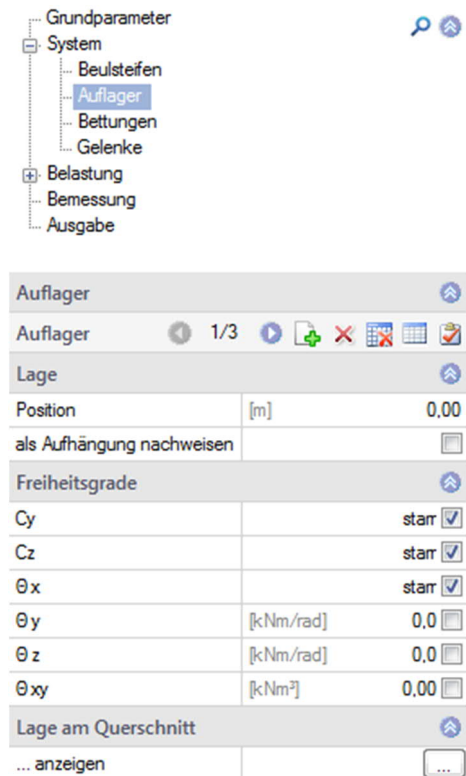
Grundparameter
System
Beulsteifen
Auflager
Bettungen
Gelenke
Belastung
Bemessung
Ausgabe

Auflager

Auflager 1/3

Lage

| | | |
|---|---|---|
| Position | [m] | 0,00 |
| als Aufhängung nachweisen | | |

Freiheitsgrade

| | | |
|---|---|---|
| Cy | | starr |
| Cz | | starr |
| Θx | | starr |
| Θy | [kNm/rad] | 0,0 |
| Θz | [kNm/rad] | 0,0 |
| Θxy | [kNm³] | 0,00 |

Lage am Querschnitt

... anzeigen ...